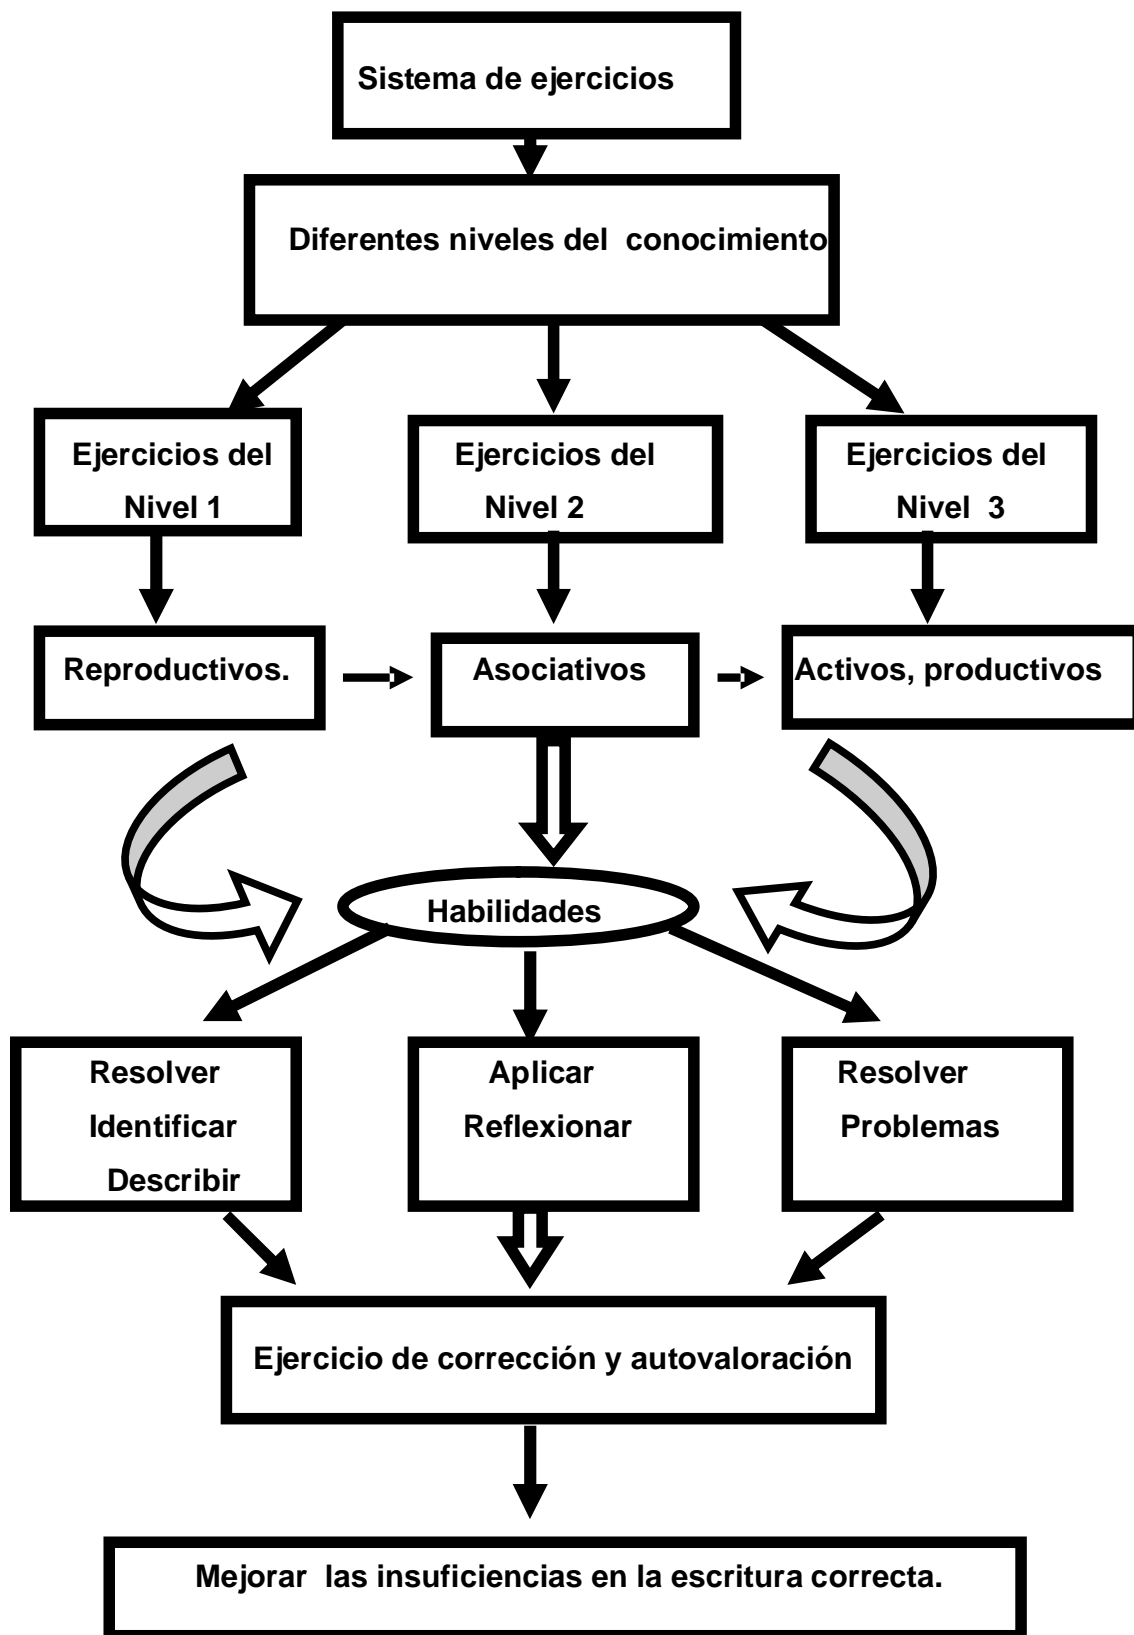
Sistema de ejercicios

Diferentes niveles del conocimiento

Ejercicios del Nivel 1

Ejercicios del Nivel 2

Ejercicios del Nivel 3

Reproductivos.

Asociativos

Activos, productivos

Habilidades

Resolver
Identificar
Describir

Aplicar
Reflexionar

Resolver
Problemas

Ejercicio de corrección y autovaloración

Mejorar las insuficiencias en la escritura correcta.